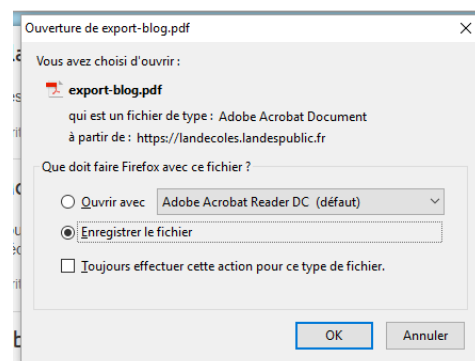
Ouverture de export-blog.pdf

Vous avez choisi d'ouvrir :

export-blog.pdf

qui est un fichier de type : Adobe Acrobat Document

à partir de : https://landecoles.landespublic.fr

Que doit faire Firefox avec ce fichier ?

Ouvrir avec Adobe Acrobat Reader DC (défaut)

Enregistrer le fichier

Toujours effectuer cette action pour ce type de fichier.

OK Annuler